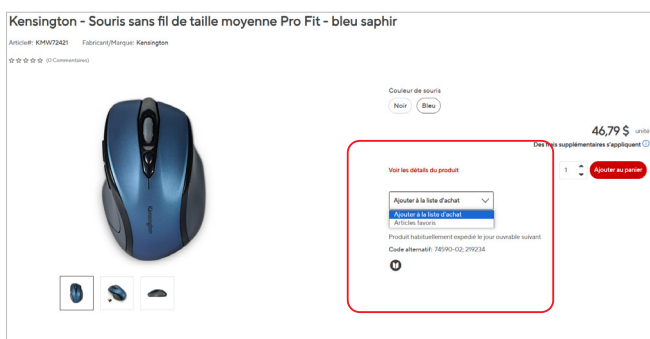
Kensington - Souris sans fil de taille moyenne Pro Fit - bleu saphir

Article#: KMW72421 Fabricant/Marque: Kensington

☆☆☆☆☆ (0 Commentaires)

Couleur de souris

Noir Bleu

46,79 $ unité

Des frais supplémentaires s'appliquent

Voir les détails du produit

1 Ajouter au panier

Ajouter à la liste d'achat

Ajouter à la liste d'achat
Articles favoris

Produit habituellement expédié le jour ouvrable suivant

Code alternatif: 74590-02; 219234